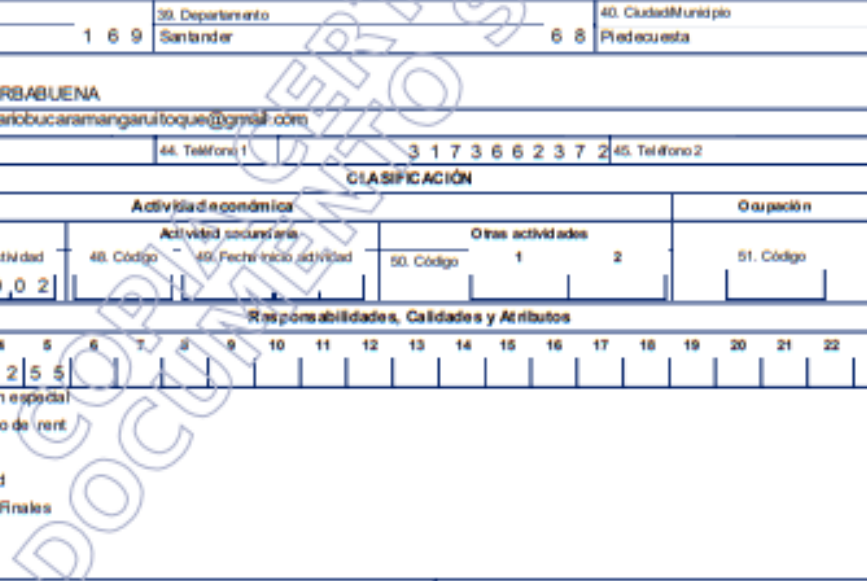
1 6 9 | 39. Departamento Santander | 6 8 | 40. Ciudad/Municipio Piedecuesta

RBABUENA

ariobucaramangaruitoque@gmail.com

44. Teléfono 1 | 3 1 7 3 6 6 2 3 7 2 | 45. Teléfono 2

CLASIFICACIÓN

Actividad económica | Ocupación

ctividad | Actividad secundaria | Otras actividades

48. Código | 49. Fecha inicio actividad | 50. Código | 1 | 2 | 51. Código

0 2

Responsabilidades, Calidades y Atributos

4 5 6 7 8 9 10 11 12 13 14 15 16 17 18 19 20 21 22

2 5 5

n especial

o de rent

d

Finales

COPIA CERTIFICADA DOCUMENTO SIN